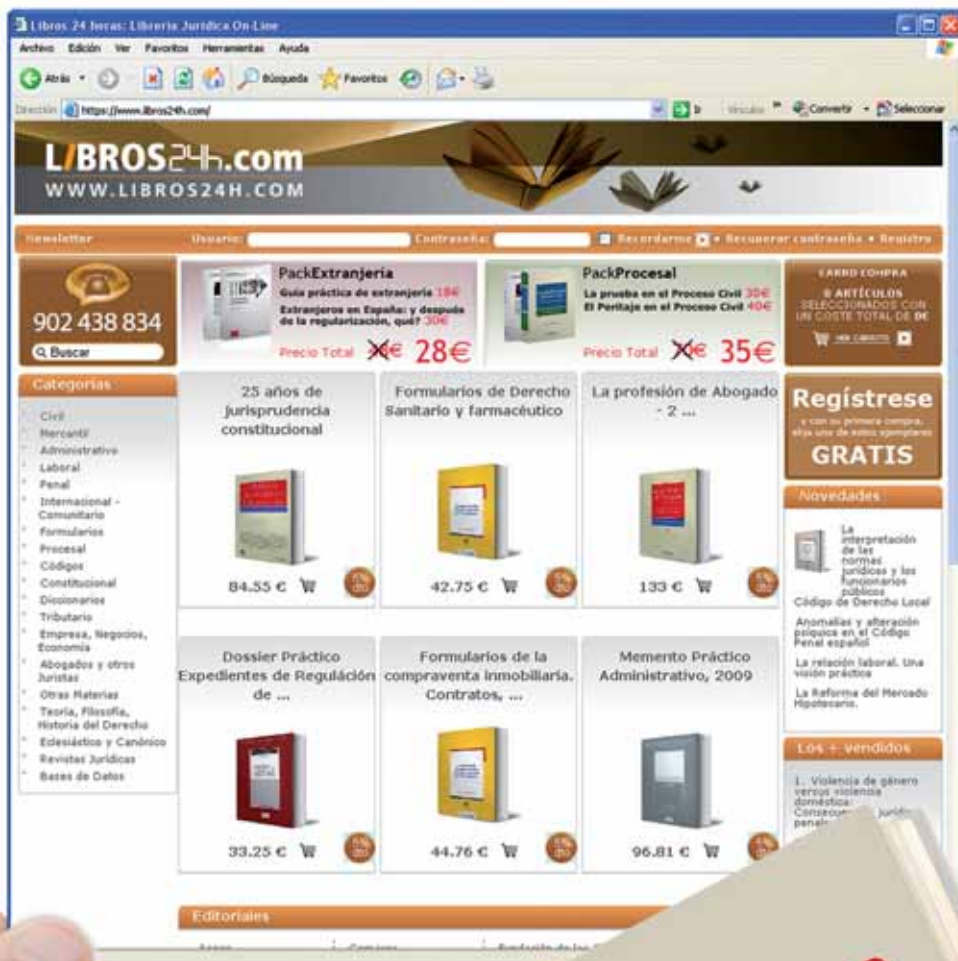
Libros 24 horas: Libreria Juridica On-Line

Archivo Edición Ver Favoritos Herramientas Ayuda

Atrás Búsqueda Favoritos

Dirección https://www.libros24h.com/

Ir Vínculos Convertir Seleccionar

LIBROS24h.com
WWW.LIBROS24H.COM

Newsletter Usuario: Contraseña: Recordarme • Recuperar contraseña • Registro

902 438 834
Buscar

PackExtranjeria
Guía práctica de extranjería 18€
Extranjeros en España: ¿y después de la regularización, qué? 30€
Precio Total 48€ 28€

PackProcesal
La prueba en el Proceso Civil 35€
El Peritaje en el Proceso Civil 40€
Precio Total 75€ 35€

CARRO COMPRA
0 ARTÍCULOS SELECCIONADOS CON UN COSTE TOTAL DE 0€
VER CARRITO

Categorías
Civil
Mercantil
Administrativo
Laboral
Penal
Internacional - Comunitario
Formularios
Procesal
Códigos
Constitucional
Diccionarios
Tributario
Empresa, Negocios, Economía
Abogados y otros Juristas
Otras Materias
Teoría, Filosofía, Historia del Derecho
Eclesiástico y Canónico
Revistas Jurídicas
Bases de Datos

25 años de jurisprudencia constitucional
84.55 €

Formularios de Derecho Sanitario y farmacéutico
42.75 €

La profesión de Abogado - 2 ...
133 €

Dossier Práctico Expedientes de Regulación de ...
33.25 €

Formularios de la compraventa inmobiliaria. Contratos, ...
44.76 €

Memento Práctico Administrativo, 2009
96.81 €

Regístrese
y con su primera compra, elija uno de estos ejemplares
GRATIS

Novedades
La interpretación de las normas jurídicas y los funcionarios públicos
Código de Derecho Local
Anomalías y alteración psíquica en el Código Penal español
La relación laboral. Una visión práctica
La Reforma del Mercado Hipotecario.

Los + vendidos
1. Violencia de género versus violencia doméstica: Consecu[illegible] jurídi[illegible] penal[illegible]

Editoriales
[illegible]